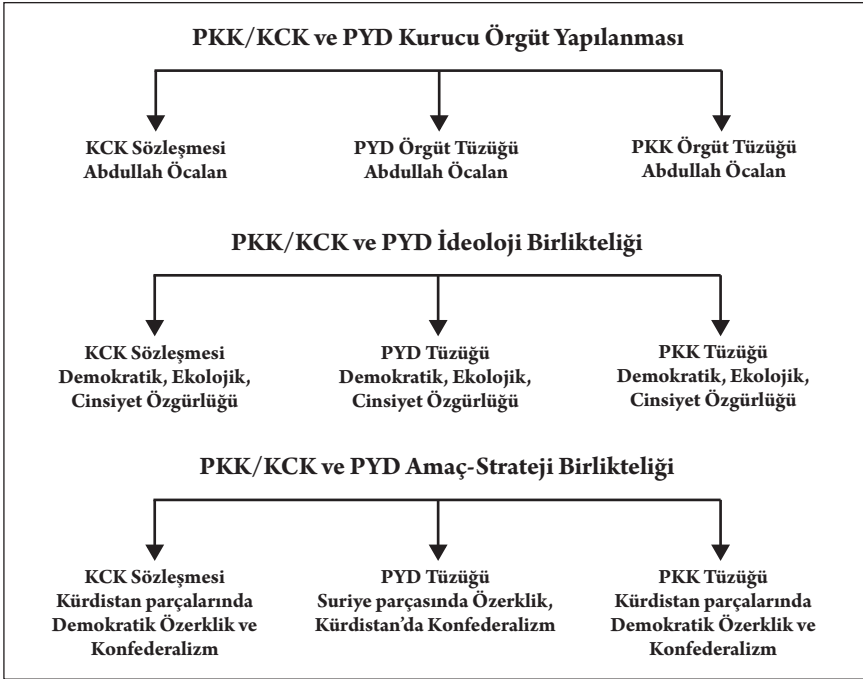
PKK/KCK ve PYD Kurucu Örgüt Yapılanması

KCK Sözleşmesi
Abdullah Öcalan

PYD Örgüt Tüzüğü
Abdullah Öcalan

PKK Örgüt Tüzüğü
Abdullah Öcalan

PKK/KCK ve PYD İdeoloji Birlikteliği

KCK Sözleşmesi
Demokratik, Ekolojik,
Cinsiyet Özgürlüğü

PYD Tüzüğü
Demokratik, Ekolojik,
Cinsiyet Özgürlüğü

PKK Tüzüğü
Demokratik, Ekolojik,
Cinsiyet Özgürlüğü

PKK/KCK ve PYD Amaç-Strateji Birlikteliği

KCK Sözleşmesi
Kürdistan parçalarında
Demokratik Özerklik ve
Konfederalizm

PYD Tüzüğü
Suriye parçasında Özerklik,
Kürdistan'da Konfederalizm

PKK Tüzüğü
Kürdistan parçalarında
Demokratik Özerklik ve
Konfederalizm